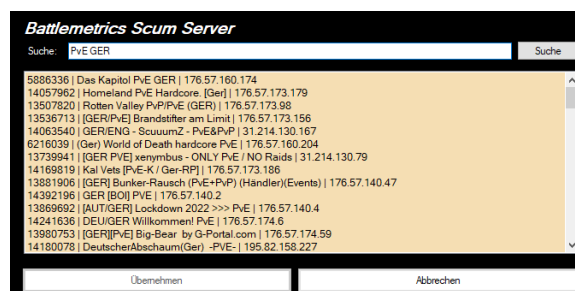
Battlemetrics Scum Server

Suche: PvE GER

Suche

5886336 | Das Kapitol PvE GER | 176.57.160.174
14057962 | Homeland PvE Hardcore. [Ger] | 176.57.173.179
13507820 | Rotten Valley PvP/PvE (GER) | 176.57.173.98
13536713 | [GER/PvE] Brandstifter am Limit | 176.57.173.156
14063540 | GER/ENG - ScuuumZ - PvE&PvP | 31.214.130.167
6216039 | (Ger) World of Death hardcore PvE | 176.57.160.204
13739941 | [GER PVE] xenymbus - ONLY PvE / NO Raids | 31.214.130.79
14169819 | Kal Vets [PvE-K / Ger-RP] | 176.57.173.186
13881906 | [GER] Bunker-Rausch (PvE+PvP) (Händler)(Events) | 176.57.140.47
14392196 | GER [BOI] PVE | 176.57.140.2
13869692 | [AUT/GER] Lockdown 2022 >>> PvE | 176.57.140.4
14241636 | DEU/GER Willkommen! PvE | 176.57.174.6
13980753 | [GER][PvE] Big-Bear by G-Portal.com | 176.57.174.59
14180078 | DeutscherAbschaum(Ger) -PVE- | 195.82.158.227

Übernehmen

Abbrechen